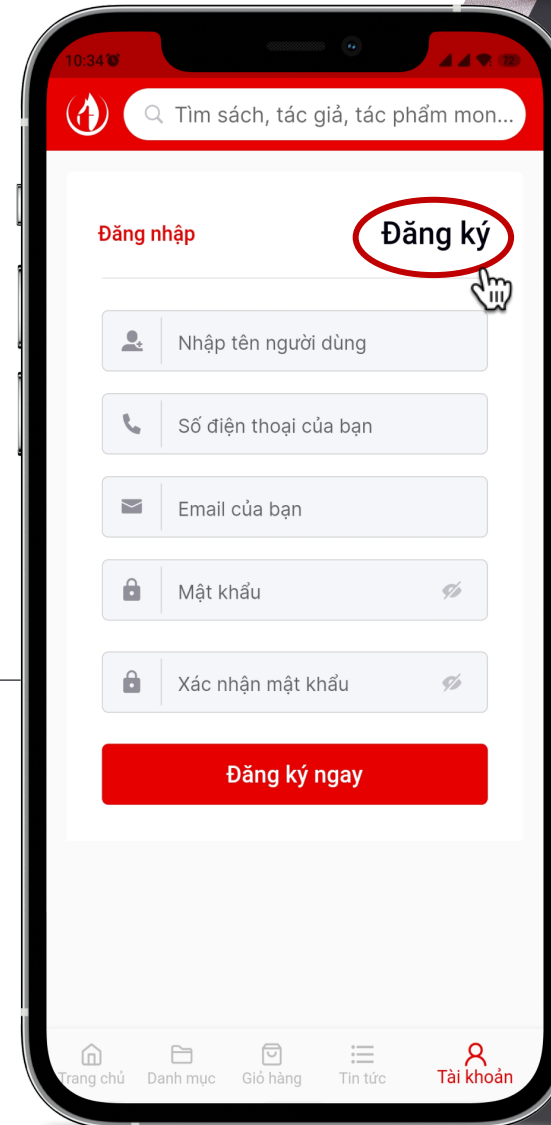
10:34

Tìm sách, tác giả, tác phẩm mon...

Đăng nhập

Đăng ký

Nhập tên người dùng

Số điện thoại của bạn

Email của bạn

Mật khẩu

Xác nhận mật khẩu

Đăng ký ngay

Trang chủ
Danh mục
Giỏ hàng
Tin tức
Tài khoản